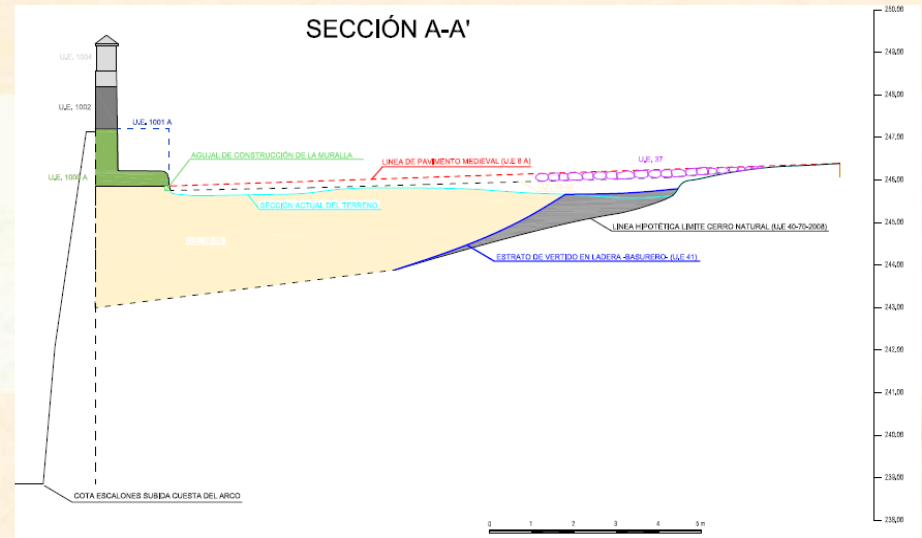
SECCIÓN A-A'

U.E. 1003

U.E. 1002

U.E. 1001 A

U.E. 1000 A

AGUJAL DE CONSTRUCCIÓN DE LA MURALLA

LINEA DE PAVIMENTO MEDIEVAL (U.E 8 A)

U.E. 37

SECCIÓN ACTUAL DEL TERRENO

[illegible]

LINEA HIPOTÉTICA LIMITE CERRO NATURAL (U.E 40-70-2008)

ESTRATO DE VERTIDO EN LADERA -BASURERO- (U.E 41)

COTA ESCALONES SUBIDA CUESTA DEL ARCO

0 1 2 3 4 5 m

250,00
249,00
248,00
247,00
246,00
245,00
244,00
243,00
242,00
241,00
240,00
239,00
238,00